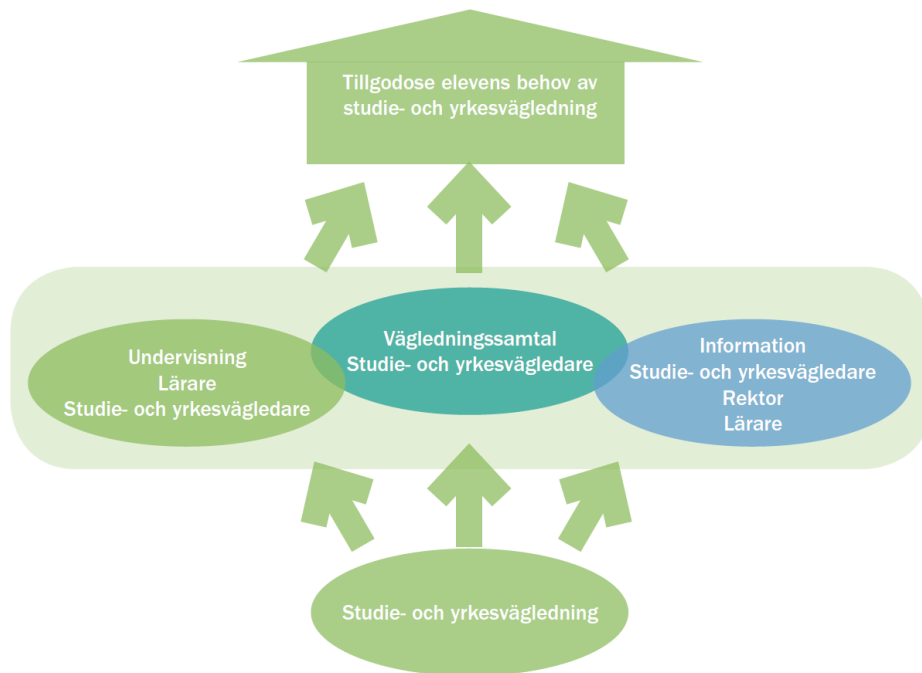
Tillgodose elevens behov av studie- och yrkesvägledning

Undervisning
Lärare
Studie- och yrkesvägledare

Vägledningssamtal
Studie- och yrkesvägledare

Information
Studie- och yrkesvägledare
Rektor
Lärare

Studie- och yrkesvägledning